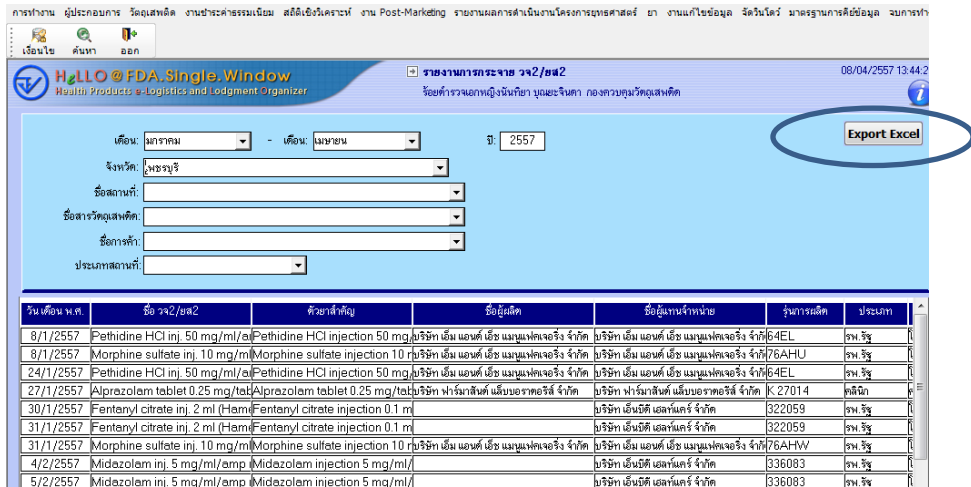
การทำงาน ผู้ประกอบการ วัตถุเสพติด งานชำระค่าธรรมเนียม สถิติเชิงวิเคราะห์ งาน Post-Marketing รายงานผลการดำเนินงานโครงการยุทธศาสตร์ ยา งานแก้ไขข้อมูล จัดวินโดว์ มาตรฐานการคีย์ข้อมูล จบการทำ

เรียกใช้ ค้นหา ออก

HeLLO @ FDA.Single.Window
Health Products e-Logistics and Lodgment Organizer

รายงานการกระจาย วจ2/ยส2
ร้อยตำรวจเอกหญิงนันทิยา บุญยะจินดา กองควบคุมวัตถุเสพติด

08/04/2557 13:44:2

Export Excel

เดือน: มกราคม - เดือน: เมษายน ปี: 2557

จังหวัด: เพชรบุรี

ชื่อสถานที่:

ชื่อสารวัตถุเสพติด:

ชื่อการค้า:

ประเภทสถานที่:

| วัน เดือน พ.ศ. | ชื่อ วจ2/ยส2 | ตัวยาสำคัญ | ชื่อผู้ผลิต | ชื่อผู้แทนจำหน่าย | รุ่นการผลิต | ประเภท |
|---|---|---|---|---|---|---|
| 8/1/2557 | Pethidine HCl inj. 50 mg/ml/a | Pethidine HCl injection 50 mg | บริษัท เอ็ม แอนด์ เอ็ช แมนูแฟคเจอริ่ง จำกัด | บริษัท เอ็ม แอนด์ เอ็ช แมนูแฟคเจอริ่ง จำกัด | 64EL | รพ.รัฐ |
| 8/1/2557 | Morphine sulfate inj. 10 mg/ml | Morphine sulfate injection 10 n | บริษัท เอ็ม แอนด์ เอ็ช แมนูแฟคเจอริ่ง จำกัด | บริษัท เอ็ม แอนด์ เอ็ช แมนูแฟคเจอริ่ง จำกัด | 76AHU | รพ.รัฐ |
| 24/1/2557 | Pethidine HCl inj. 50 mg/ml/a | Pethidine HCl injection 50 mg | บริษัท เอ็ม แอนด์ เอ็ช แมนูแฟคเจอริ่ง จำกัด | บริษัท เอ็ม แอนด์ เอ็ช แมนูแฟคเจอริ่ง จำกัด | 64EL | รพ.รัฐ |
| 27/1/2557 | Alprazolam tablet 0.25 mg/tab | Alprazolam tablet 0.25 mg/tab | บริษัท ฟาร์มาสันต์ แล็บบอราตอรีส์ จำกัด | บริษัท ฟาร์มาสันต์ แล็บบอราตอรีส์ จำกัด | K 27014 | คลินิก |
| 30/1/2557 | Fentanyl citrate inj. 2 ml (Ham | Fentanyl citrate injection 0.1 m | | บริษัท เอ็นบีดี เฮลท์แคร์ จำกัด | 322059 | รพ.รัฐ |
| 31/1/2557 | Fentanyl citrate inj. 2 ml (Ham | Fentanyl citrate injection 0.1 m | | บริษัท เอ็นบีดี เฮลท์แคร์ จำกัด | 322059 | รพ.รัฐ |
| 31/1/2557 | Morphine sulfate inj. 10 mg/ml | Morphine sulfate injection 10 n | บริษัท เอ็ม แอนด์ เอ็ช แมนูแฟคเจอริ่ง จำกัด | บริษัท เอ็ม แอนด์ เอ็ช แมนูแฟคเจอริ่ง จำกัด | 76AHW | รพ.รัฐ |
| 4/2/2557 | Midazolam inj. 5 mg/ml/amp | Midazolam injection 5 mg/ml/ | | บริษัท เอ็นบีดี เฮลท์แคร์ จำกัด | 336083 | รพ.รัฐ |
| 5/2/2557 | Midazolam inj. 5 mg/ml/amp | Midazolam injection 5 mg/ml/ | | บริษัท เอ็นบีดี เฮลท์แคร์ จำกัด | 336083 | รพ.รัฐ |